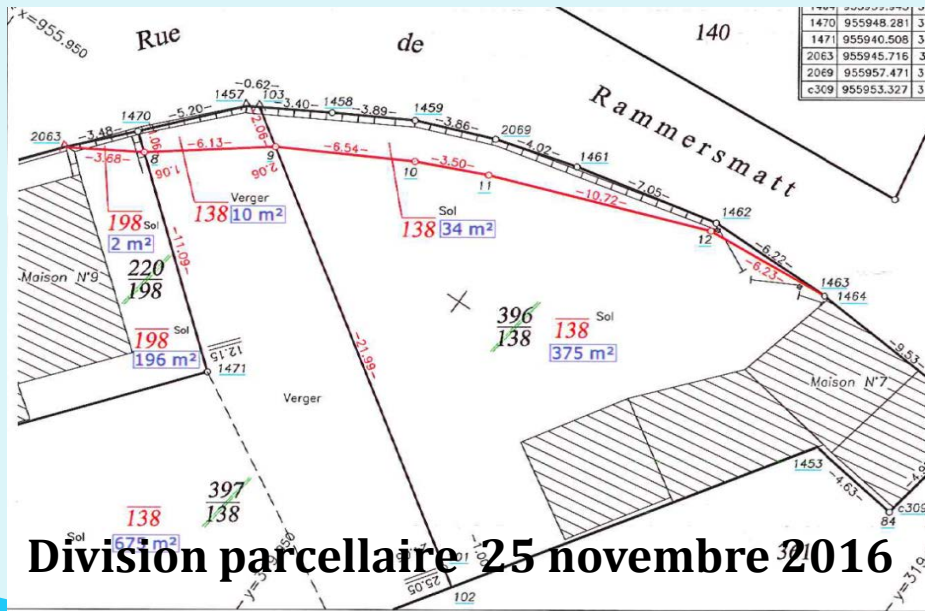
x=955.950
Rue de Rammersmatt
140

| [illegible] | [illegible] | 3 |
|---|---|---|
| 1470 | 955948.281 | 3 |
| 1471 | 955940.508 | 3 |
| 2063 | 955945.716 | 3 |
| 2069 | 955957.471 | 3 |
| c309 | 955953.327 | 3 |

2063 -3.48- 1470 -5.20- 1457 -0.62- 103 -3.40- 1458 -3.89- 1459 -3.86- 2069 -4.02- 1461 -7.05- 1462
-3.68- 8 1.06 1.06 -6.13- 2.06 9 2.06 -6.54- 10 -3.50- 11 -10.72- 12 -6.22- -6.23- 1463 1464

$\overline{198}$ Sol 2 m²
Verger $\overline{138}$ 10 m²
$\overline{138}$ Sol 34 m²
Maison N°9
$\frac{220}{198}$
-11.09-
$\overline{198}$ Sol 196 m²
12.15
1471
-21.99-
Verger
$\frac{396}{138}$ $\overline{138}$ Sol 375 m²
Maison N°7
-9.53-
1453 -4.63-
c309
84
$\frac{397}{138}$
$\overline{138}$
Sol 675 m²
25.05
102
361
y=319
Division parcellaire 25 novembre 2016